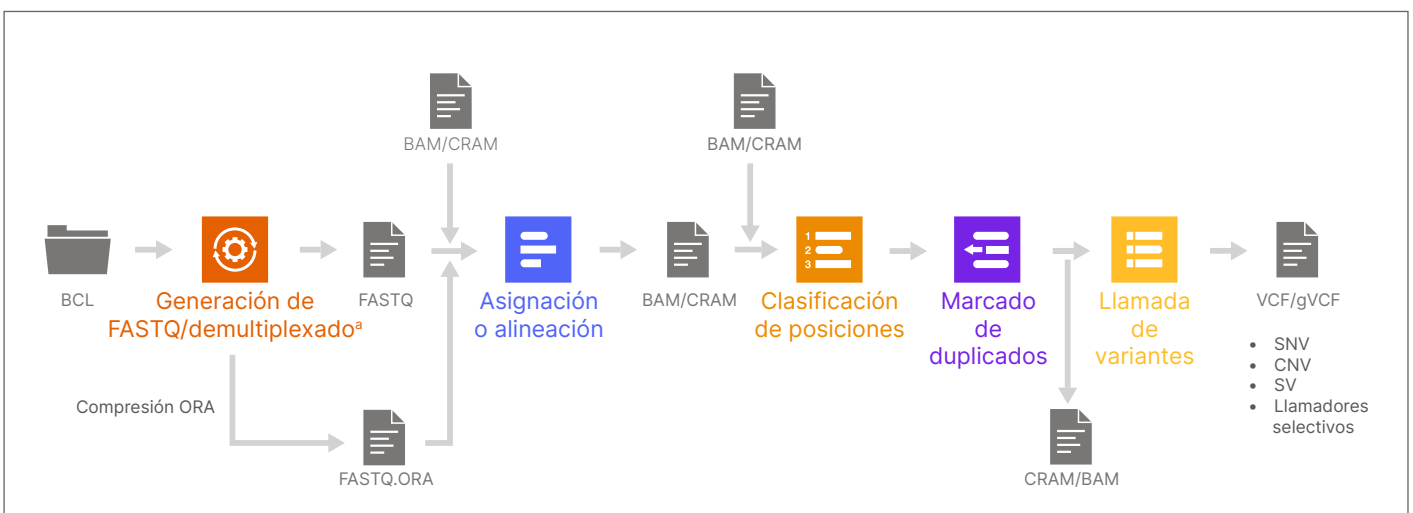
BAM/CRAM

BAM/CRAM

BCL

Generación de FASTQ/demultiplexado$^{a}$

FASTQ

Asignación o alineación

BAM/CRAM

1
2
3

Clasificación de posiciones

Marcado de duplicados

Llamada de variantes

VCF/gVCF

• SNV
• CNV
• SV
• Llamadores selectivos

Compresión ORA

FASTQ.ORA

CRAM/BAM